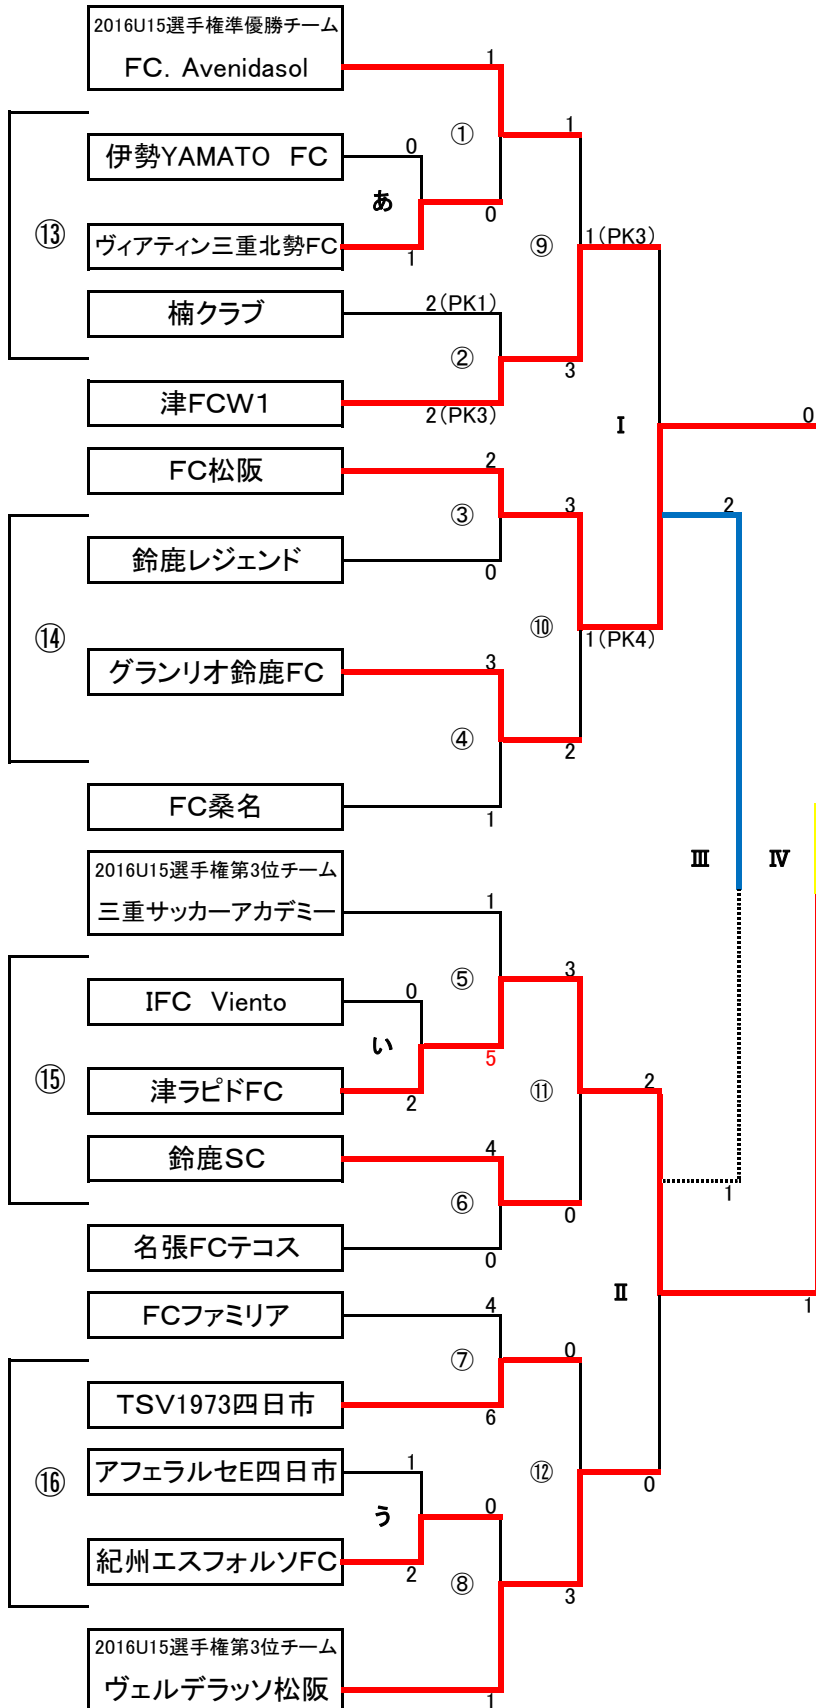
2016U15選手権準優勝チーム
FC. Avenidasol
1
①
1
伊勢YAMATO FC
0
あ
⑬
0
ヴィアティン三重北勢FC
1
⑨
1(PK3)
楠クラブ
2(PK1)
②
3
津FCW1
2(PK3)
Ⅰ
0
FC松阪
2
③
3
2
鈴鹿レジェンド
0
⑭
⑩
1(PK4)
グランリオ鈴鹿FC
3
④
2
FC桑名
1
Ⅲ
Ⅳ
2016U15選手権第3位チーム
三重サッカーアカデミー
1
⑤
3
IFC Viento
0
⑮
い
5
津ラピドFC
2
⑪
2
鈴鹿SC
4
⑥
0
1
名張FCテコス
0
Ⅱ
1
FCファミリア
4
⑦
0
TSV1973四日市
6
アフェラルセE四日市
1
⑯
⑫
う
0
0
紀州エスフォルソFC
2
⑧
3
2016U15選手権第3位チーム
ヴェルデラッソ松阪
1